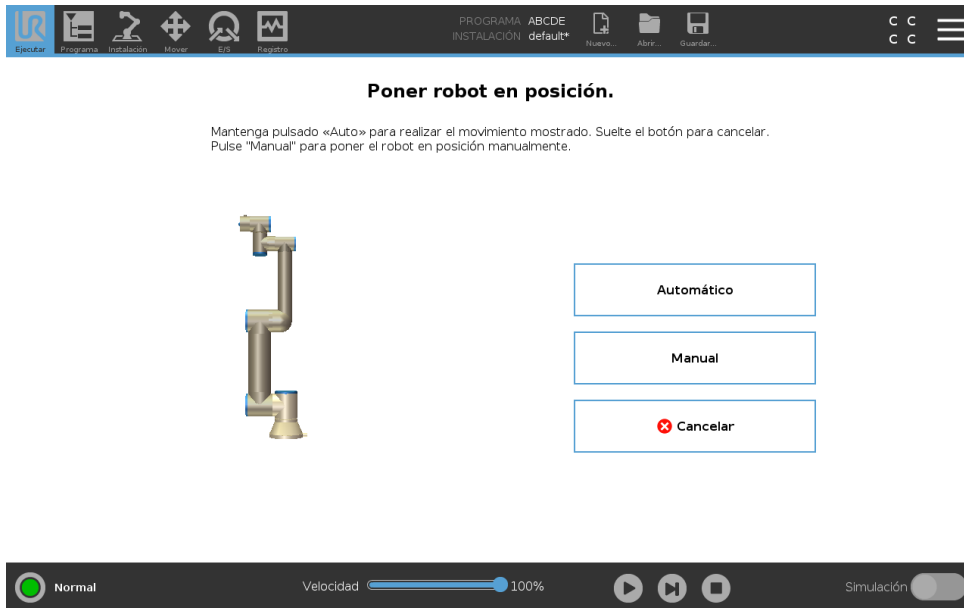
Ejecutar Programa Instalación Mover E/S Registro

PROGRAMA ABCDE
INSTALACIÓN default*

Nuevo... Abrir... Guardar...

C C
C C

Poner robot en posición.

Mantenga pulsado «Auto» para realizar el movimiento mostrado. Suelte el botón para cancelar.
Pulse "Manual" para poner el robot en posición manualmente.

Automático

Manual

Cancelar

Normal

Velocidad 100%

Simulación